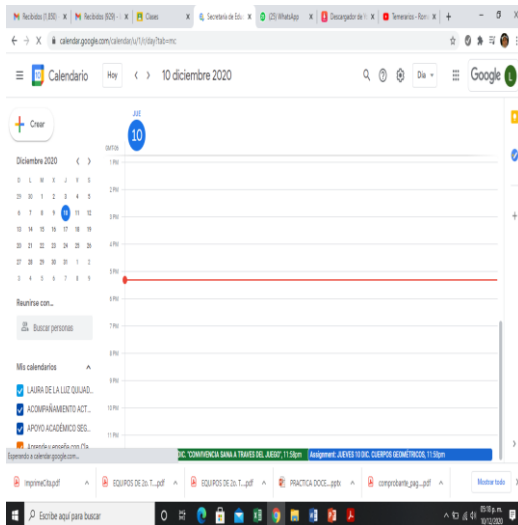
Recibidos (1.830) | Recibidos (929) | Clases | Secretaría de Edu | (20) WhatsApp | Descargador de | Temerarios - Ron

calendar.google.com/calendar/u/1/r/day?tab=mc

Calendario | Hoy | < > | 10 diciembre 2020 | Día | Google

Crear

Diciembre 2020

| D | L | M | X | J | V | S |
|---|---|---|---|---|---|---|
| 29 | 30 | 1 | 2 | 3 | 4 | 5 |
| 6 | 7 | 8 | 9 | 10 | 11 | 12 |
| 13 | 14 | 15 | 16 | 17 | 18 | 19 |
| 20 | 21 | 22 | 23 | 24 | 25 | 26 |
| 27 | 28 | 29 | 30 | 31 | 1 | 2 |
| 3 | 4 | 5 | 6 | 7 | 8 | 9 |

Reunirse con...

Buscar personas

Mis calendarios

LAURA DE LA LUZ QUIJAD...

ACOMPAÑAMIENTO ACT...

APOYO ACADÉMICO SEG...

Aprende y enseña con Cla...

JUE
10

GMT-06

1 PM
2 PM
3 PM
4 PM
5 PM
6 PM
7 PM
8 PM
9 PM
10 PM
11 PM

DIC. "CONVIVENCIA SANA A TRAVES DEL JUEGO", 11:59pm | Assignment: JUEVES 10 DIC. CUERPOS GEOMÉTRICOS, 11:59pm

Esperando a calendar.google.com...

imprimeCita.pdf | EQUIPOS DE 2o. T....pdf | EQUIPOS DE 2o. T....pdf | PRACTICA DOCE....pptx | comprobante_pag....pdf | Mostrar todo

Escribe aquí para buscar

05:18 p. m.
10/12/2020